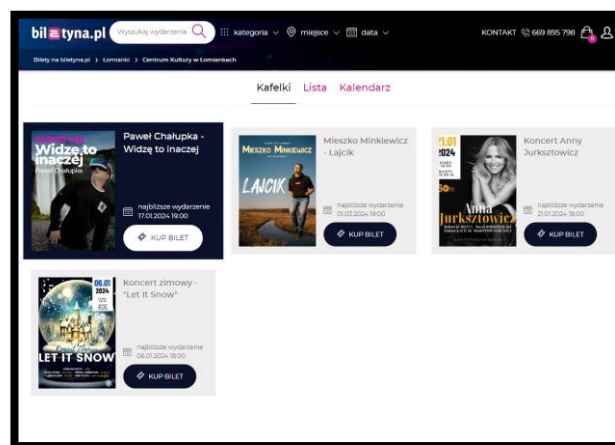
bil tyna.pl Wyszukaj wydarzenia kategoria miejsce data KONTAKT 669 895 798

Bilety na biletyna.pl > Łomianki > Centrum Kultury w Łomiankach

Kafelki Lista Kalendarz

Widzę to inaczej
Paweł Chałupka

Paweł Chałupka - Widzę to inaczej

najbliższe wydarzenie
17.01.2024 19:00

KUP BILET

MIESZKO MINKIEWICZ
LAJCIK

Mieszko Minkiewicz - Lajcik

najbliższe wydarzenie
01.03.2024 19:00

KUP BILET

21.01 2024
Anna Jurksztowicz

Koncert Anny Jurksztowicz

najbliższe wydarzenie
21.01.2024 18:00

KUP BILET

06.01 2024
LET IT SNOW

Koncert zimowy - "Let it Snow"

najbliższe wydarzenie
06.01.2024 18:00

KUP BILET